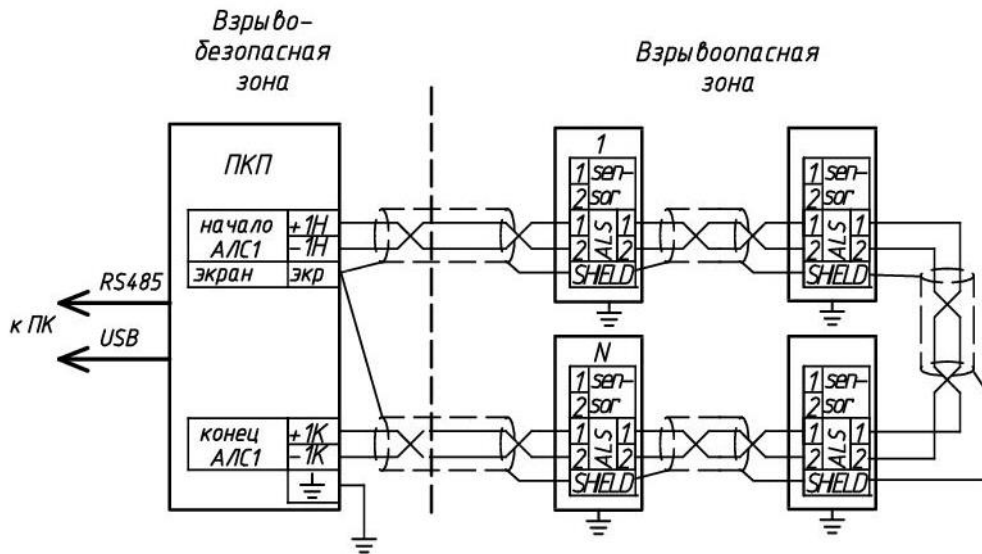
Взрыво-
безопасная
зона

Взрывоопасная
зона

ПКП

начало АЛС1
+1Н
−1Н
экран
экр

RS485
к ПК
USB

конец АЛС1
+1К
−1К

1
1 sen-
2 sor
1 ALS 1
2 2
SHELD

1 sen-
2 sor
1 ALS 1
2 2
SHELD

N
1 sen-
2 sor
1 ALS 1
2 2
SHELD

1 sen-
2 sor
1 ALS 1
2 2
SHELD